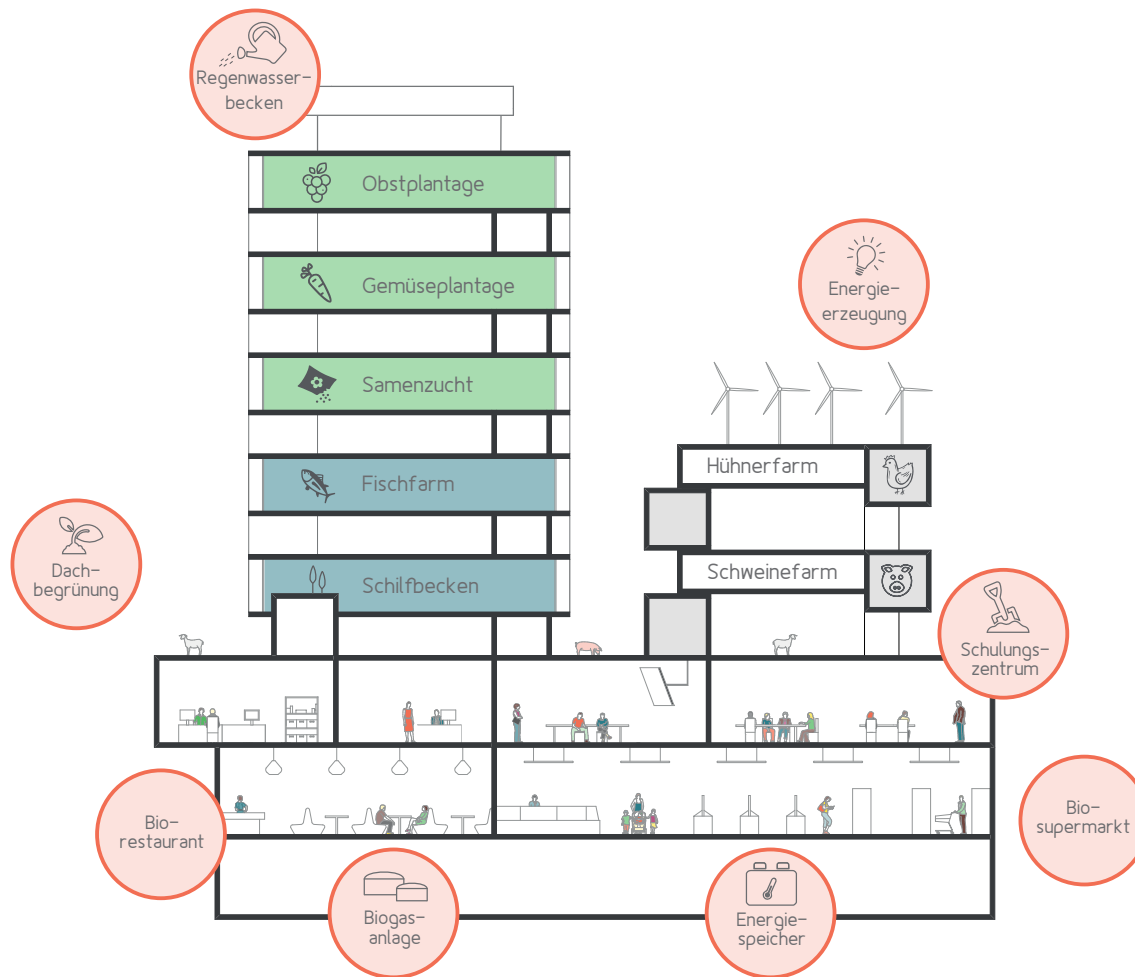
Regenwasserbecken

Obstplantage

Gemüseplantage

Samenzucht

Fischfarm

Schilfbecken

Energieerzeugung

Hühnerfarm

Schweinefarm

Dachbegrünung

Schulungszentrum

Biorestaurant

Biosupermarkt

Biogasanlage

Energiespeicher